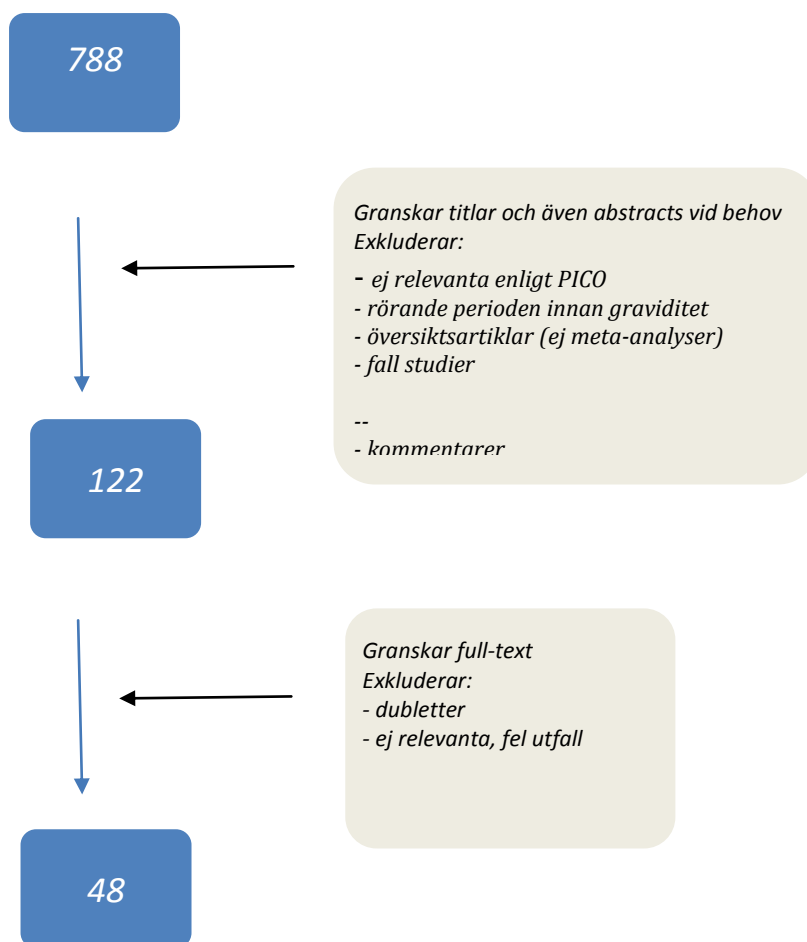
788

Granskar titlar och även abstracts vid behov
Exkluderar:
- ej relevanta enligt PICO
- rörande perioden innan graviditet
- översiktsartiklar (ej meta-analyser)
- fall studier

--
- kommentarer

122

Granskar full-text
Exkluderar:
- dubletter
- ej relevanta, fel utfall

48